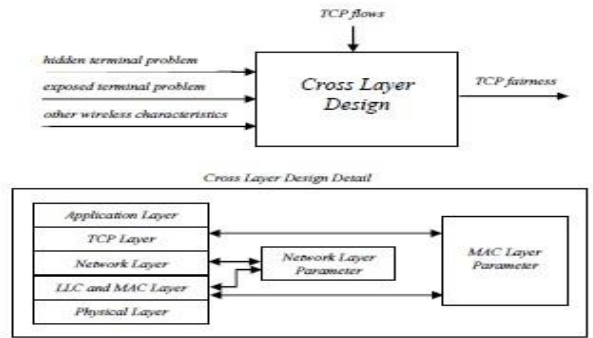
TCP flows

hidden terminal problem

exposed terminal problem

other wireless characteristics

Cross Layer Design

TCP fairness

Cross Layer Design Detail

Application Layer

TCP Layer

Network Layer

LLC and MAC Layer

Physical Layer

Network Layer Parameter

MAC Layer Parameter